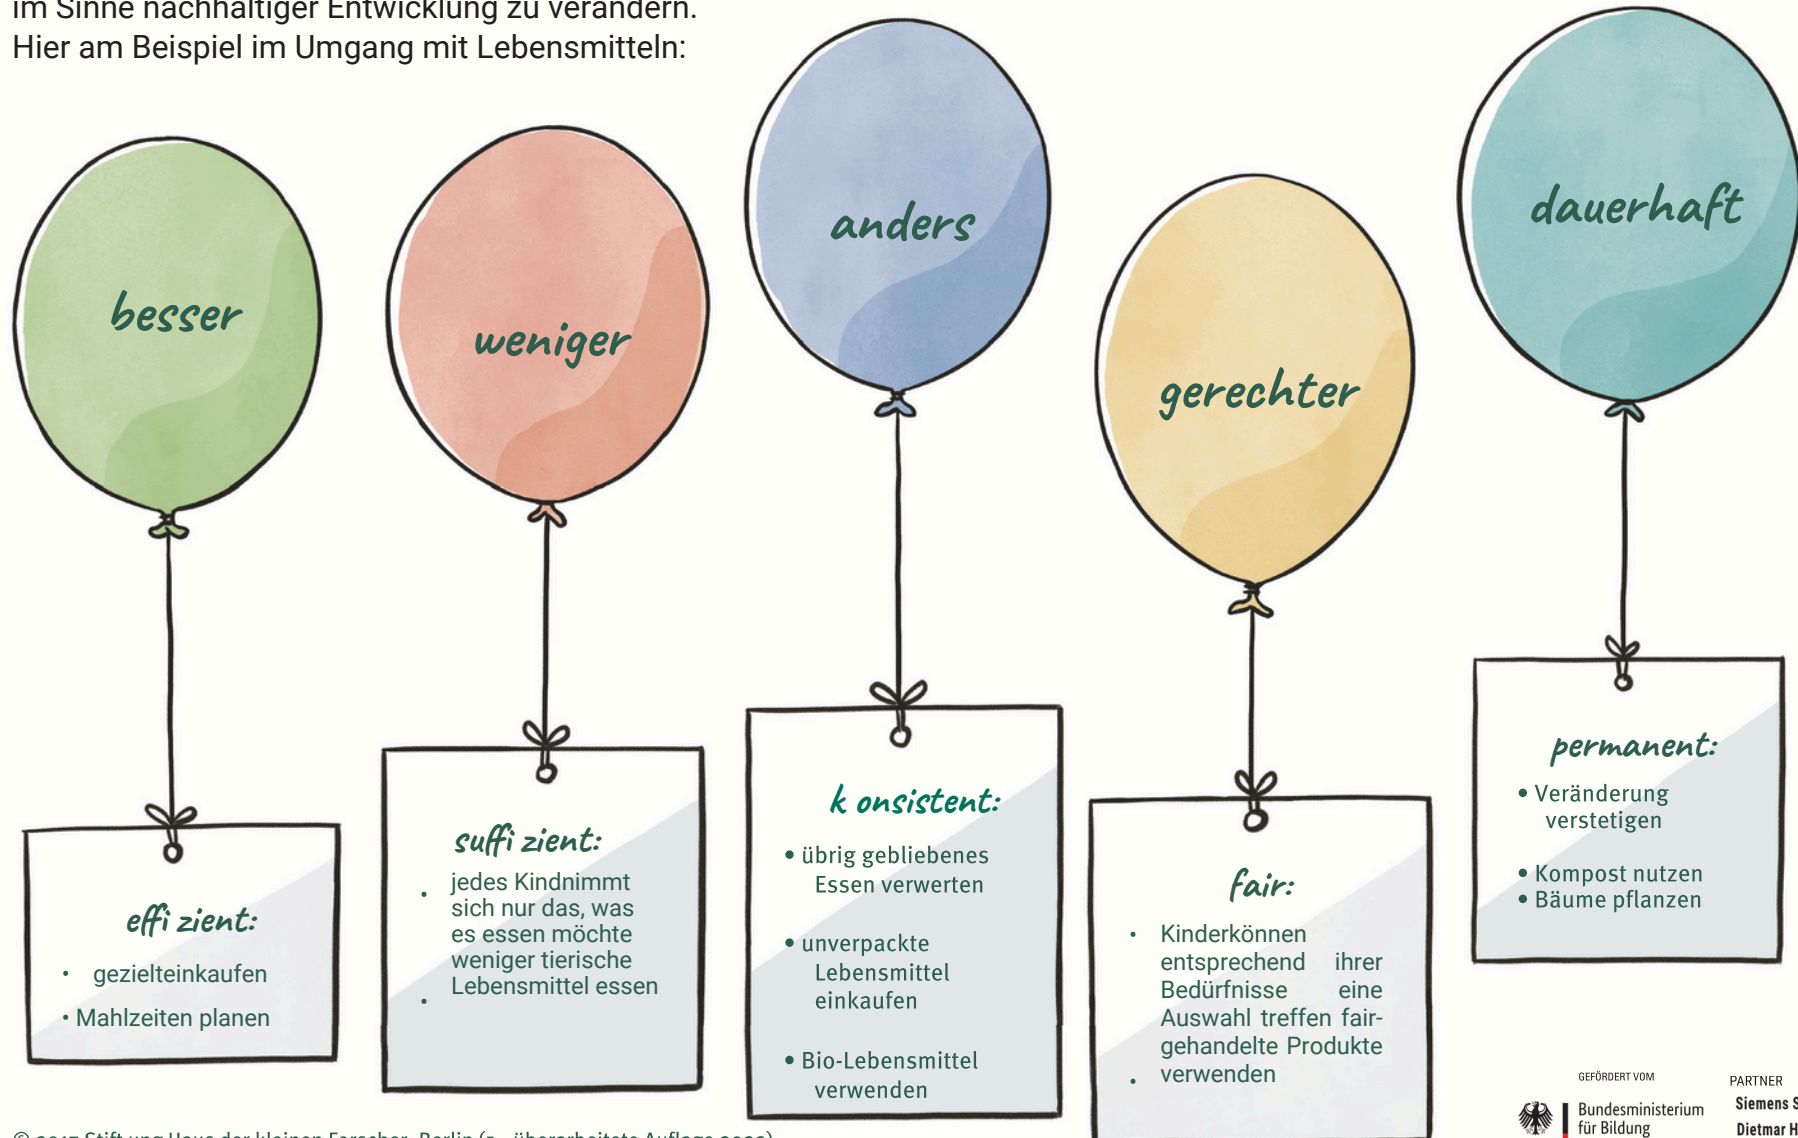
im Sinne nachhaltiger Entwicklung zu verändern.
Hier am Beispiel im Umgang mit Lebensmitteln:

besser

effi zient:
• gezielteinkaufen
• Mahlzeiten planen

weniger

suffi zient:
• jedes Kindnimmt sich nur das, was es essen möchte
• weniger tierische Lebensmittel essen

anders

k onsistent:
• übrig gebliebenes Essen verwerten
• unverpackte Lebensmittel einkaufen
• Bio-Lebensmittel verwenden

gerechter

fair:
• Kinderkönnen entsprechend ihrer Bedürfnisse eine Auswahl treffen fair-gehandelte Produkte
• verwenden

dauerhaft

permanent:
• Veränderung verstetigen
• Kompost nutzen
• Bäume pflanzen

GEFÖRDERT VOM
Bundesministerium für Bildung

PARTNER
Siemens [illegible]
Dietmar H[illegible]

© 2017 Stiftung Haus der kleinen Forscher, Berlin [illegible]